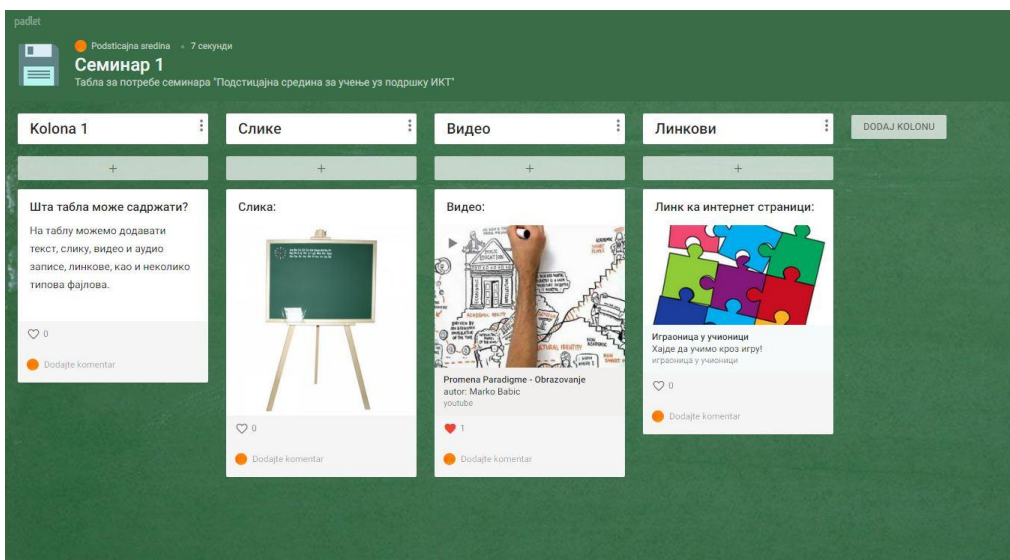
padlet

Podsticajna sredina • 7 секунди

Семинар 1

Табла за потребе семинара "Подстицајна средина за учење уз подршку ИКТ"

Kolona 1

+

Шта табла може садржати?

На таблу можемо додавати текст, слику, видео и аудио записе, линкове, као и неколико типова фајлова.

0

Dodajte komentar

Слике

+

Слика:

0

Dodajte komentar

Видео

+

Видео:

Promena Paradigme - Obrazovanje
autor: Marko Babic
youtube

1

Dodajte komentar

Линкови

+

Линк ка интернет страници:

Играоница у учионици
Хајде да учимо кроз игру!
играоница у учионици

0

Dodajte komentar

DODAJ KOLONU